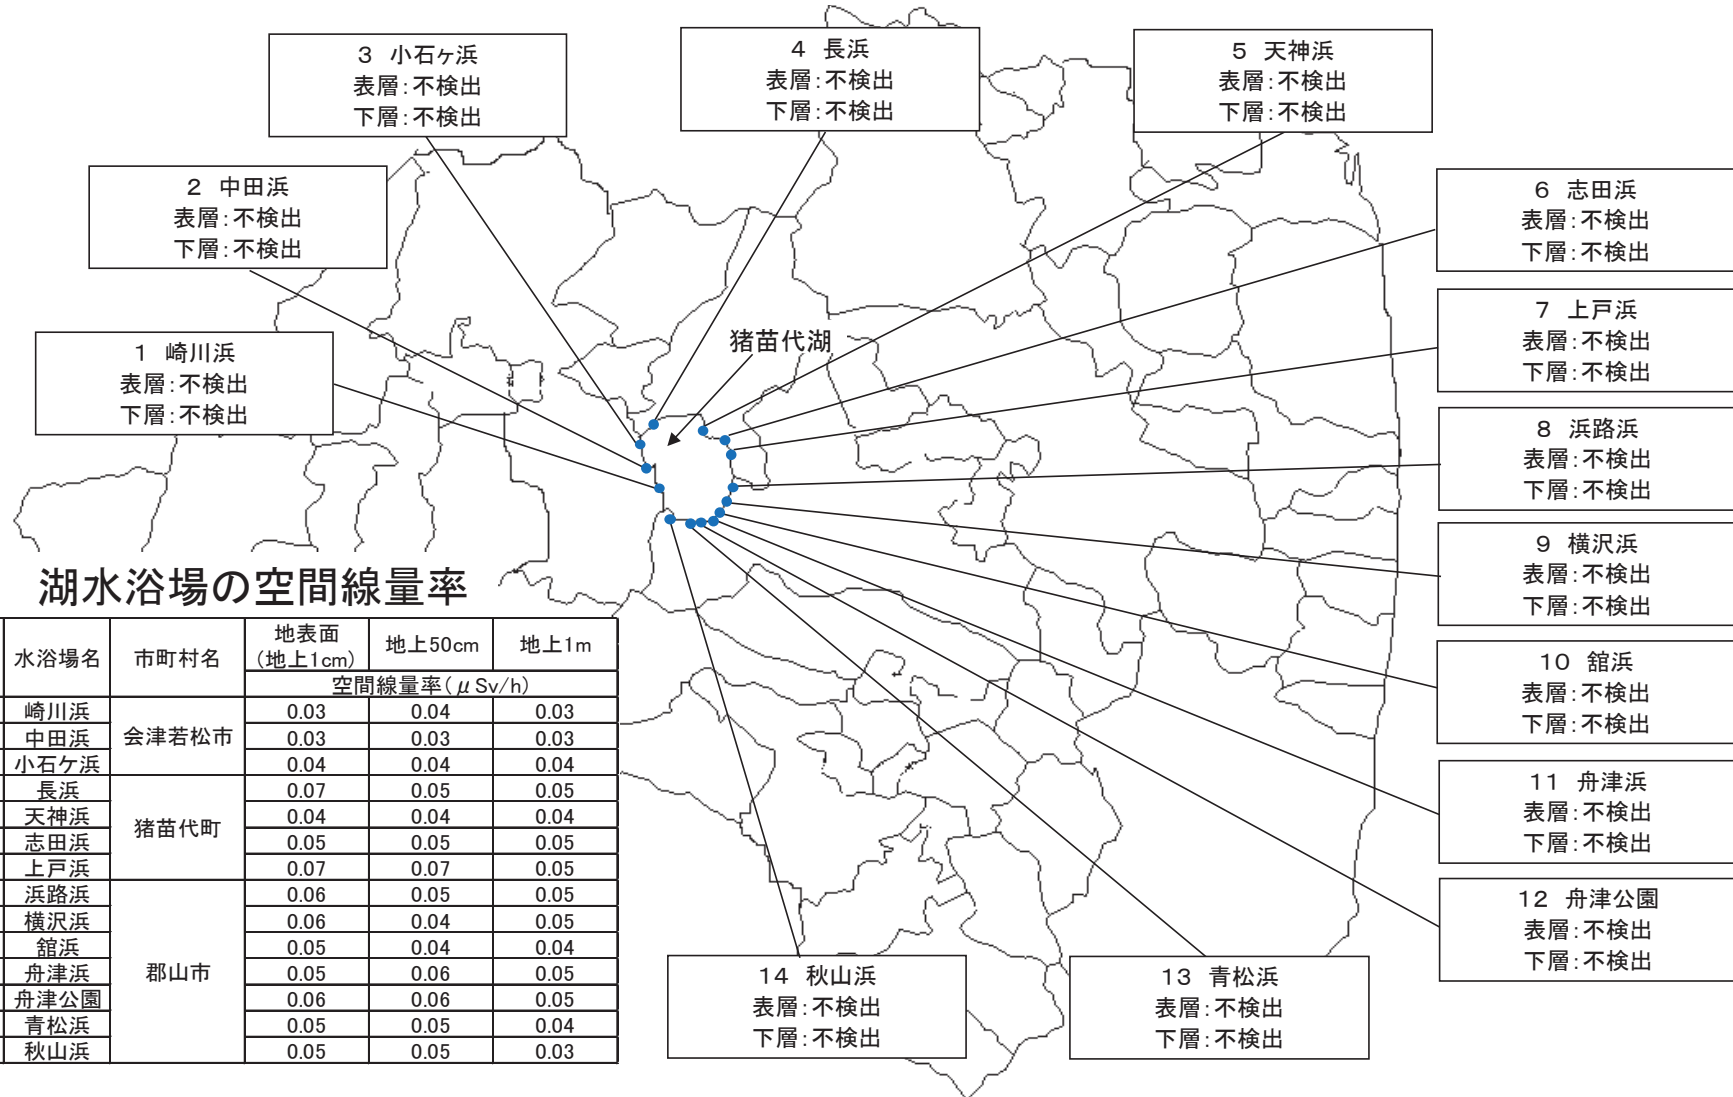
3　小石ヶ浜
表層：不検出
下層：不検出

4　長浜
表層：不検出
下層：不検出

5　天神浜
表層：不検出
下層：不検出

2　中田浜
表層：不検出
下層：不検出

6　志田浜
表層：不検出
下層：不検出

7　上戸浜
表層：不検出
下層：不検出

1　崎川浜
表層：不検出
下層：不検出

猪苗代湖

8　浜路浜
表層：不検出
下層：不検出

9　横沢浜
表層：不検出
下層：不検出

湖水浴場の空間線量率

| 水浴場名 | 市町村名 | 地表面（地上1cm） | 地上50cm | 地上1m |
|---|---|---|---|---|
| | | 空間線量率（$\mu$Sv/h） | | |
| 崎川浜 | 会津若松市 | 0.03 | 0.04 | 0.03 |
| 中田浜 | | 0.03 | 0.03 | 0.03 |
| 小石ケ浜 | | 0.04 | 0.04 | 0.04 |
| 長浜 | 猪苗代町 | 0.07 | 0.05 | 0.05 |
| 天神浜 | | 0.04 | 0.04 | 0.04 |
| 志田浜 | | 0.05 | 0.05 | 0.05 |
| 上戸浜 | | 0.07 | 0.07 | 0.05 |
| 浜路浜 | 郡山市 | 0.06 | 0.05 | 0.05 |
| 横沢浜 | | 0.06 | 0.04 | 0.05 |
| 舘浜 | | 0.05 | 0.04 | 0.04 |
| 舟津浜 | | 0.05 | 0.06 | 0.05 |
| 舟津公園 | | 0.06 | 0.06 | 0.05 |
| 青松浜 | | 0.05 | 0.05 | 0.04 |
| 秋山浜 | | 0.05 | 0.05 | 0.03 |

10　舘浜
表層：不検出
下層：不検出

11　舟津浜
表層：不検出
下層：不検出

12　舟津公園
表層：不検出
下層：不検出

14　秋山浜
表層：不検出
下層：不検出

13　青松浜
表層：不検出
下層：不検出